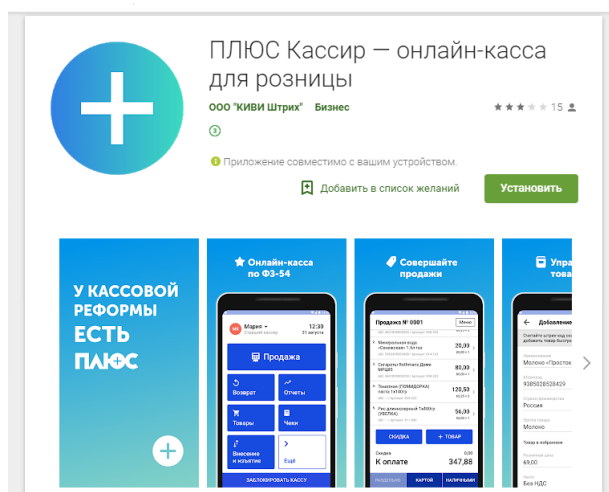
ПЛЮС Кассир — онлайн-касса для розницы

ООО "КИВИ Штрих" Бизнес

15

3

Приложение совместимо с вашим устройством.

Добавить в список желаний

Установить

У КАССОВОЙ РЕФОРМЫ ЕСТЬ ПЛЮС

Онлайн-касса по ФЗ-54

Мария
12:30
21 августа

Продажа

Возврат

Отчеты

Товары

Чеки

Внесение и изъятие

Ещё

ЗАБЛОКИРОВАТЬ КАССУ

Совершайте продажи

Продажа № 0001

Меню

Минеральная вода «Ессентуки» 1,5л
20,00

Сигареты Rothmans Деми МРЦ85
80,00

Тоталит (ПОМИДОРКА) паста 1х140гр
120,53

Гвс домохозяйка Т100гр
56,00

СКИДКА

+ ТОВАР

К оплате
347,88

КАРТОЙ

НАЛИЧНЫМИ

Упра това

Добавление

Молоко «Простоква

9385028528429

Россия

Молоко

69,00

Без НДС